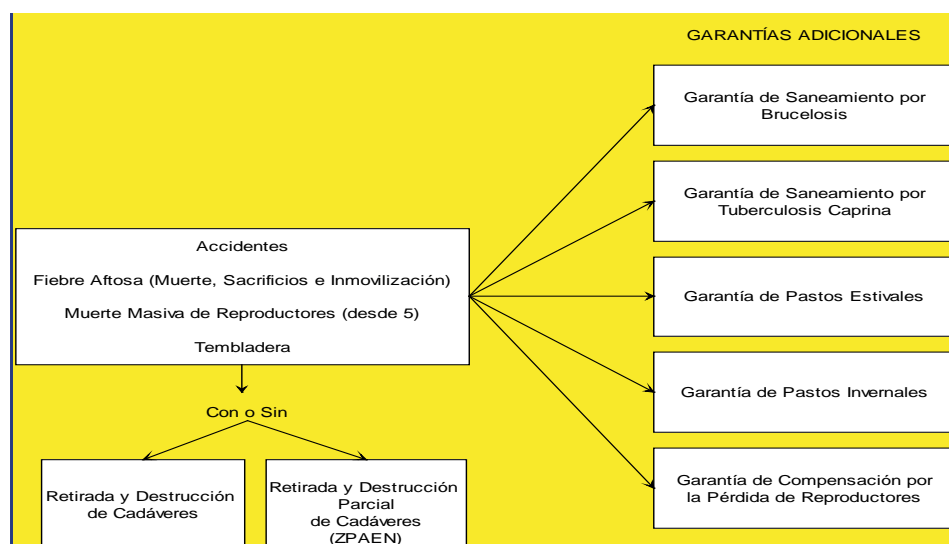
GARANTÍAS ADICIONALES

Garantía de Saneamiento por Brucelosis

Garantía de Saneamiento por Tuberculosis Caprina

Garantía de Pastos Estivales

Garantía de Pastos Invernales

Garantía de Compensación por la Pérdida de Reproductores

Accidentes

Fiebre Aftosa (Muerte, Sacrificios e Inmovilización)

Muerte Masiva de Reproductores (desde 5)

Tembladera

Con o Sin

Retirada y Destrucción de Cadáveres

Retirada y Destrucción Parcial de Cadáveres (ZPAEN)